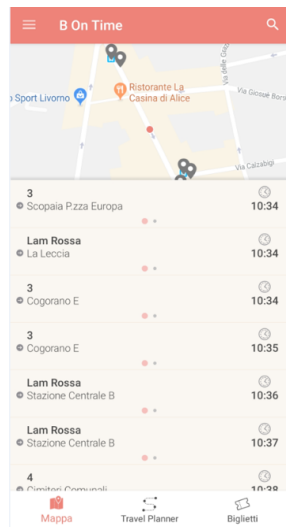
B On Time

Ristorante La Casina di Alice
o Sport Livorno
Via Giosuè Bors
Via Calzabigi
Via delle Ga

3
Scopaia P.zza Europa
10:34

Lam Rossa
La Leccia
10:34

3
Cogorano E
10:34

3
Cogorano E
10:35

Lam Rossa
Stazione Centrale B
10:36

Lam Rossa
Stazione Centrale B
10:37

4
Cimiteri Comunali
10:38

Mappa
Travel Planner
Biglietti